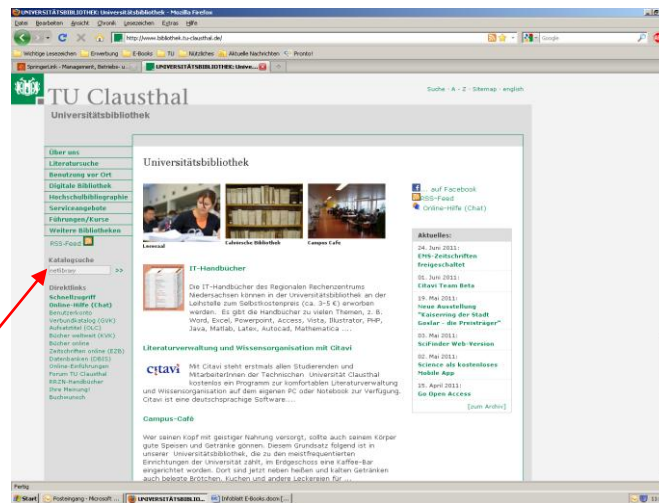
UNIVERSITÄTSBIBLIOTHEK: Universitätsbibliothek - Mozilla Firefox

Datei Bearbeiten Ansicht Chronik Lesezeichen Extras Hilfe

http://www.bibliothek.tu-clausthal.de/

Google

Wichtige Lesezeichen Erwerbung E-Books TU Nützliches Aktuelle Nachrichten Pronto!

SpringerLink - Management, Betriebs- u...

UNIVERSITÄTSBIBLIOTHEK: Univer...

TU Clausthal

Universitätsbibliothek

Suche · A - Z · Sitemap · english

Über uns
Literatursuche
Benutzung vor Ort
Digitale Bibliothek
Hochschulbibliographie
Serviceangebote
Führungen/Kurse
Weitere Bibliotheken
RSS-Feed

Katalogsuche
mefibrary >>

Direktlinks
Schnellzugriff
Online-Hilfe (Chat)
Benutzerkonto
Verbundkatalog (GVK)
Aufsatztitel (OLC)
Bücher weltweit (KVK)
Bücher online
Zeitschriften online (EZB)
Datenbanken (DBIS)
Online-Einführungen
Forum TU Clausthal
RRZN-Handbücher
Ihre Meinung?
Buchwunsch

Universitätsbibliothek

Lesesaal
Calvörsche Bibliothek
Campus Café

... auf Facebook
RSS-Feed
Online-Hilfe (Chat)

Aktuelles:
24. Juni 2011:
EMS-Zeitschriften freigeschaltet
01. Juni 2011:
Citavi Team Beta
19. Mai 2011:
Neue Ausstellung "Kaiserring der Stadt Goslar - die Preisträger"
03. Mai 2011:
SciFinder Web-Version
02. Mai 2011:
Science als kostenloses Mobile App
25. April 2011:
Go Open Access
[zum Archiv]

IT-Handbücher
Die IT-Handbücher des Regionalen Rechenzentrums Niedersachsen können in der Universitätsbibliothek an der Leihstelle zum Selbstkostenpreis (ca. 3-5 €) erworben werden. Es gibt die Handbücher zu vielen Themen, z. B. Word, Excel, Powerpoint, Access, Visio, Illustrator, PHP, Java, Matlab, Latex, Autocad, Mathematica ....

Literaturverwaltung und Wissensorganisation mit Citavi
Mit Citavi steht erstmals allen Studierenden und MitarbeiterInnen der Technischen Universität Clausthal kostenlos ein Programm zur Literaturverwaltung und Wissensorganisation auf dem eigenen PC oder Notebook zur Verfügung. Citavi ist eine deutschsprachige Software....

Campus-Café
Wer seinen Kopf mit geistiger Nahrung versorgt, sollte auch seinem Körper gute Speisen und Getränke gönnen. Diesem Grundsatz folgend ist in unserer Universitätsbibliothek, die zu den meistfrequentierten Einrichtungen der Universität zählt, im Erdgeschoss eine Kaffee-Bar eingerichtet worden. Dort sind jetzt neben heißen und kalten Getränken auch belegte Brötchen, Kuchen und andere Leckereien für ...

Fertig

Start Posteingang - Microsoft ... UNIVERSITÄTSBIBLIO... Infoblatt E-Books.docx [...